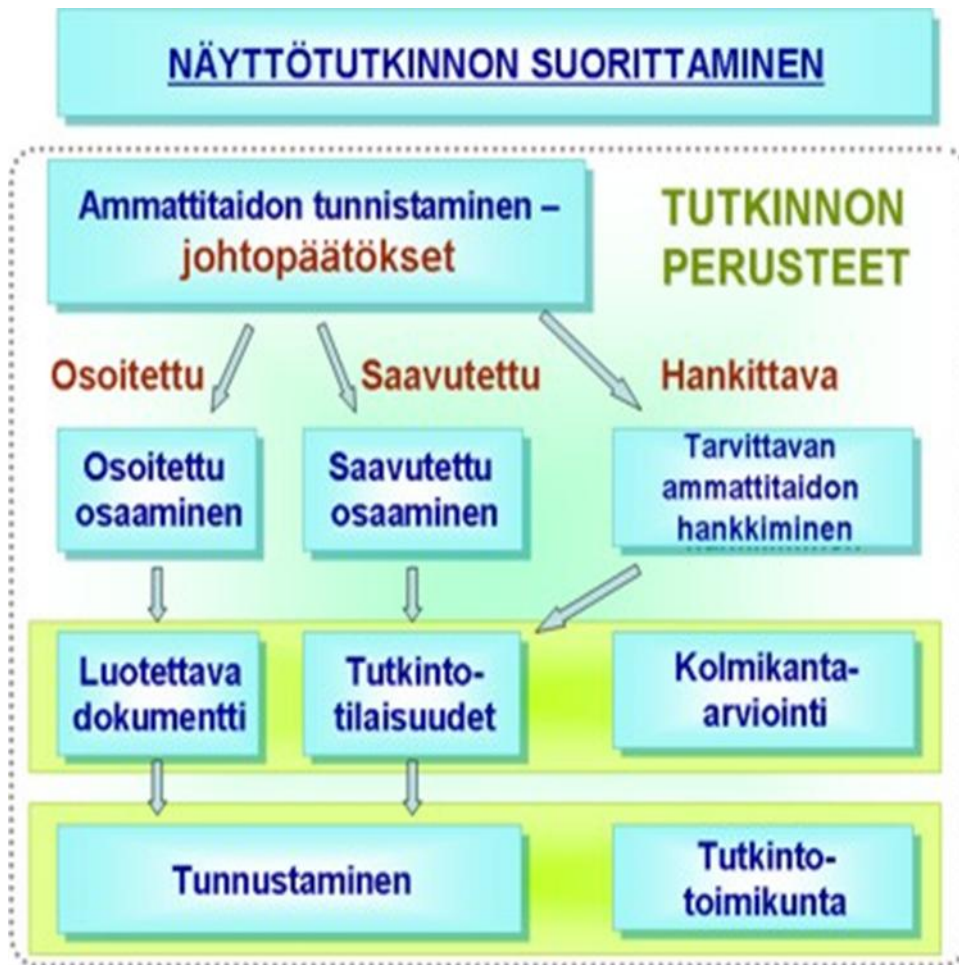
NÄYTTÖTUTKINNON SUORITTAMINEN

Ammattitaidon tunnistaminen – johtopäätökset

TUTKINNON PERUSTEET

Osoitettu

Saavutettu

Hankittava

Osoitettu osaaminen

Saavutettu osaaminen

Tarvittavan ammattitaidon hankkiminen

Luotettava dokumentti

Tutkinto-tilaisuudet

Kolmikanta-arviointi

Tunnustaminen

Tutkinto-toimikunta